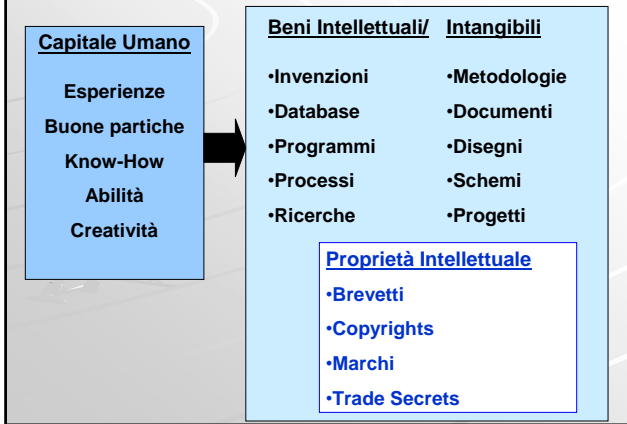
Capitale Umano

Esperienze

Buone partiche

Know-How

Abilità

Creatività

Beni Intellettuali/ Intangibili

•Invenzioni
•Database
•Programmi
•Processi
•Ricerche

•Metodologie
•Documenti
•Disegni
•Schemi
•Progetti

Proprietà Intellettuale

•Brevetti
•Copyrights
•Marchi
•Trade Secrets